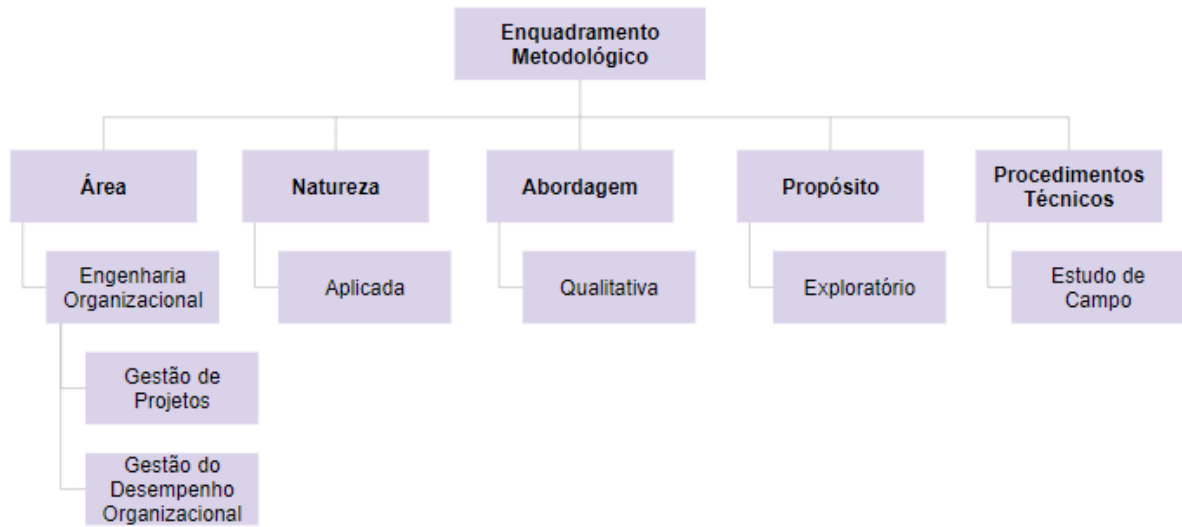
Enquadramento Metodológico

Área

Engenharia Organizacional

Gestão de Projetos

Gestão do Desempenho Organizacional

Natureza

Aplicada

Abordagem

Qualitativa

Propósito

Exploratório

Procedimentos Técnicos

Estudo de Campo